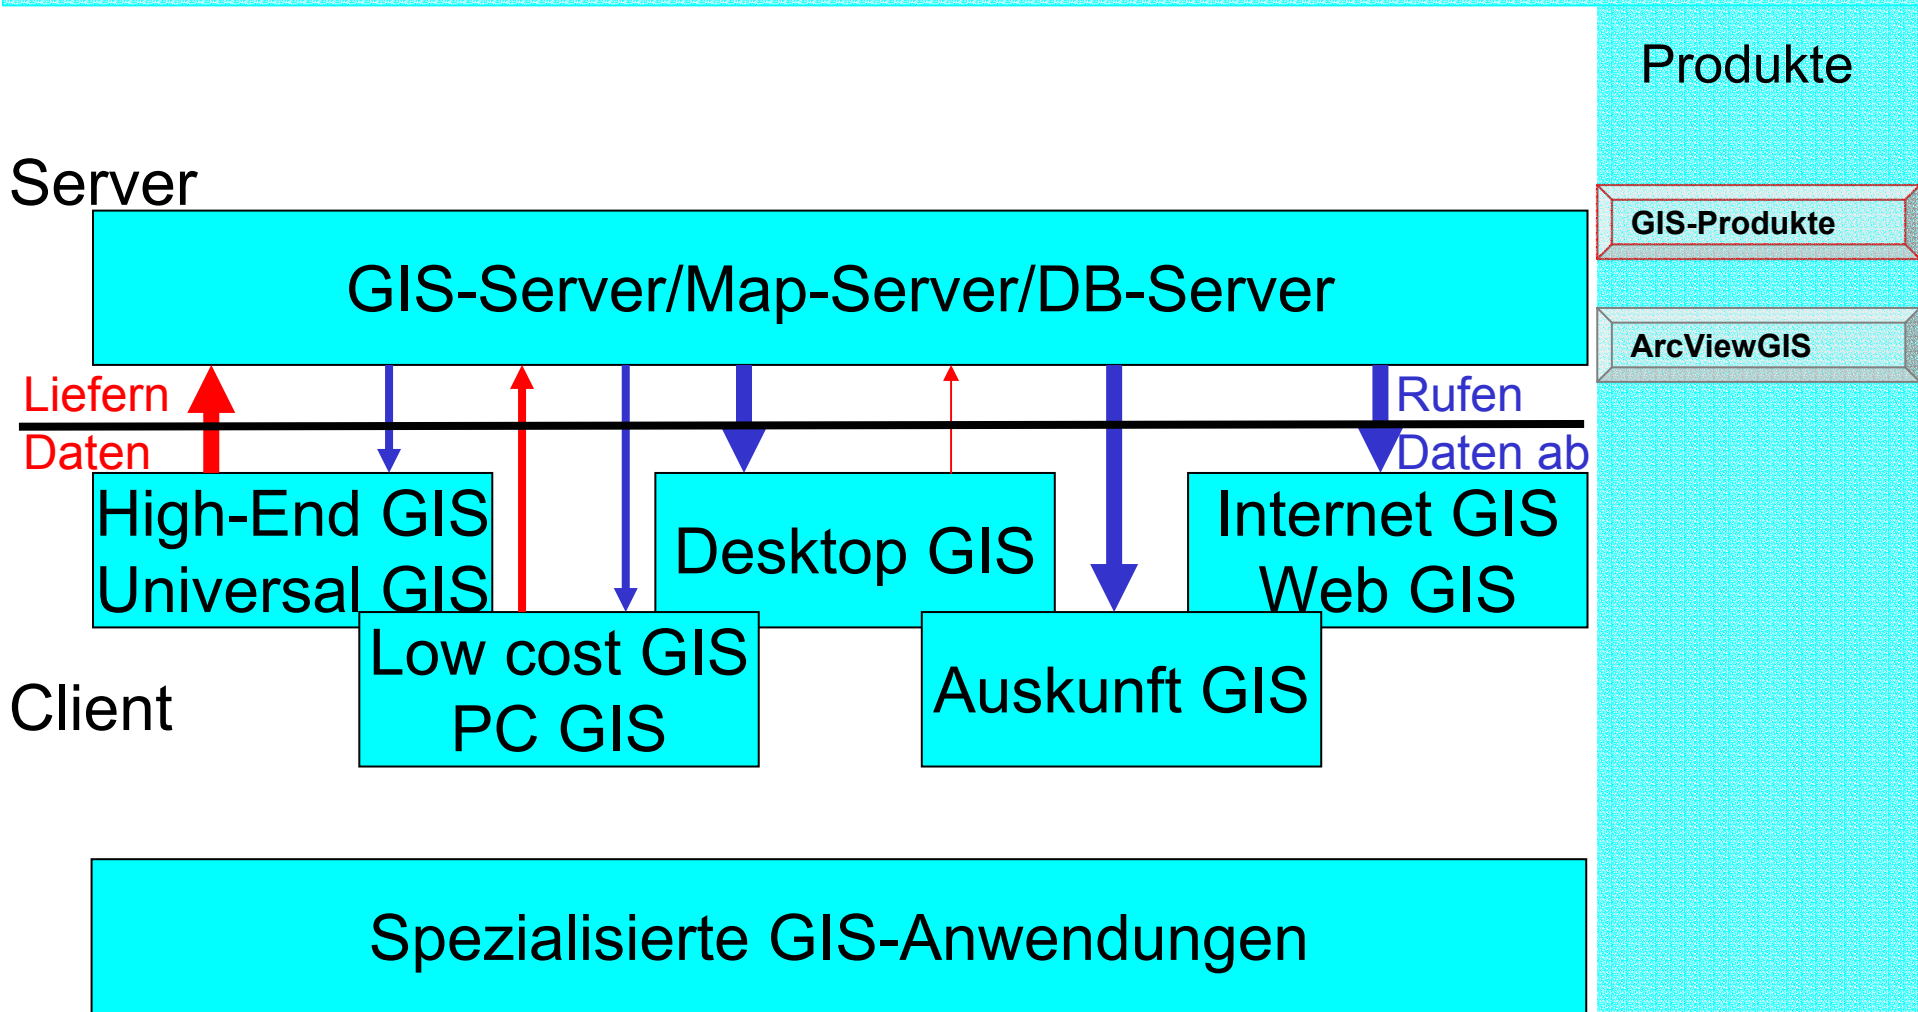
Produkte

GIS-Produkte

ArcViewGIS

Server

GIS-Server/Map-Server/DB-Server

Liefern
Daten

Rufen
Daten ab

High-End GIS
Universal GIS

Desktop GIS

Internet GIS
Web GIS

Low cost GIS
PC GIS

Auskunft GIS

Client

Spezialisierte GIS-Anwendungen